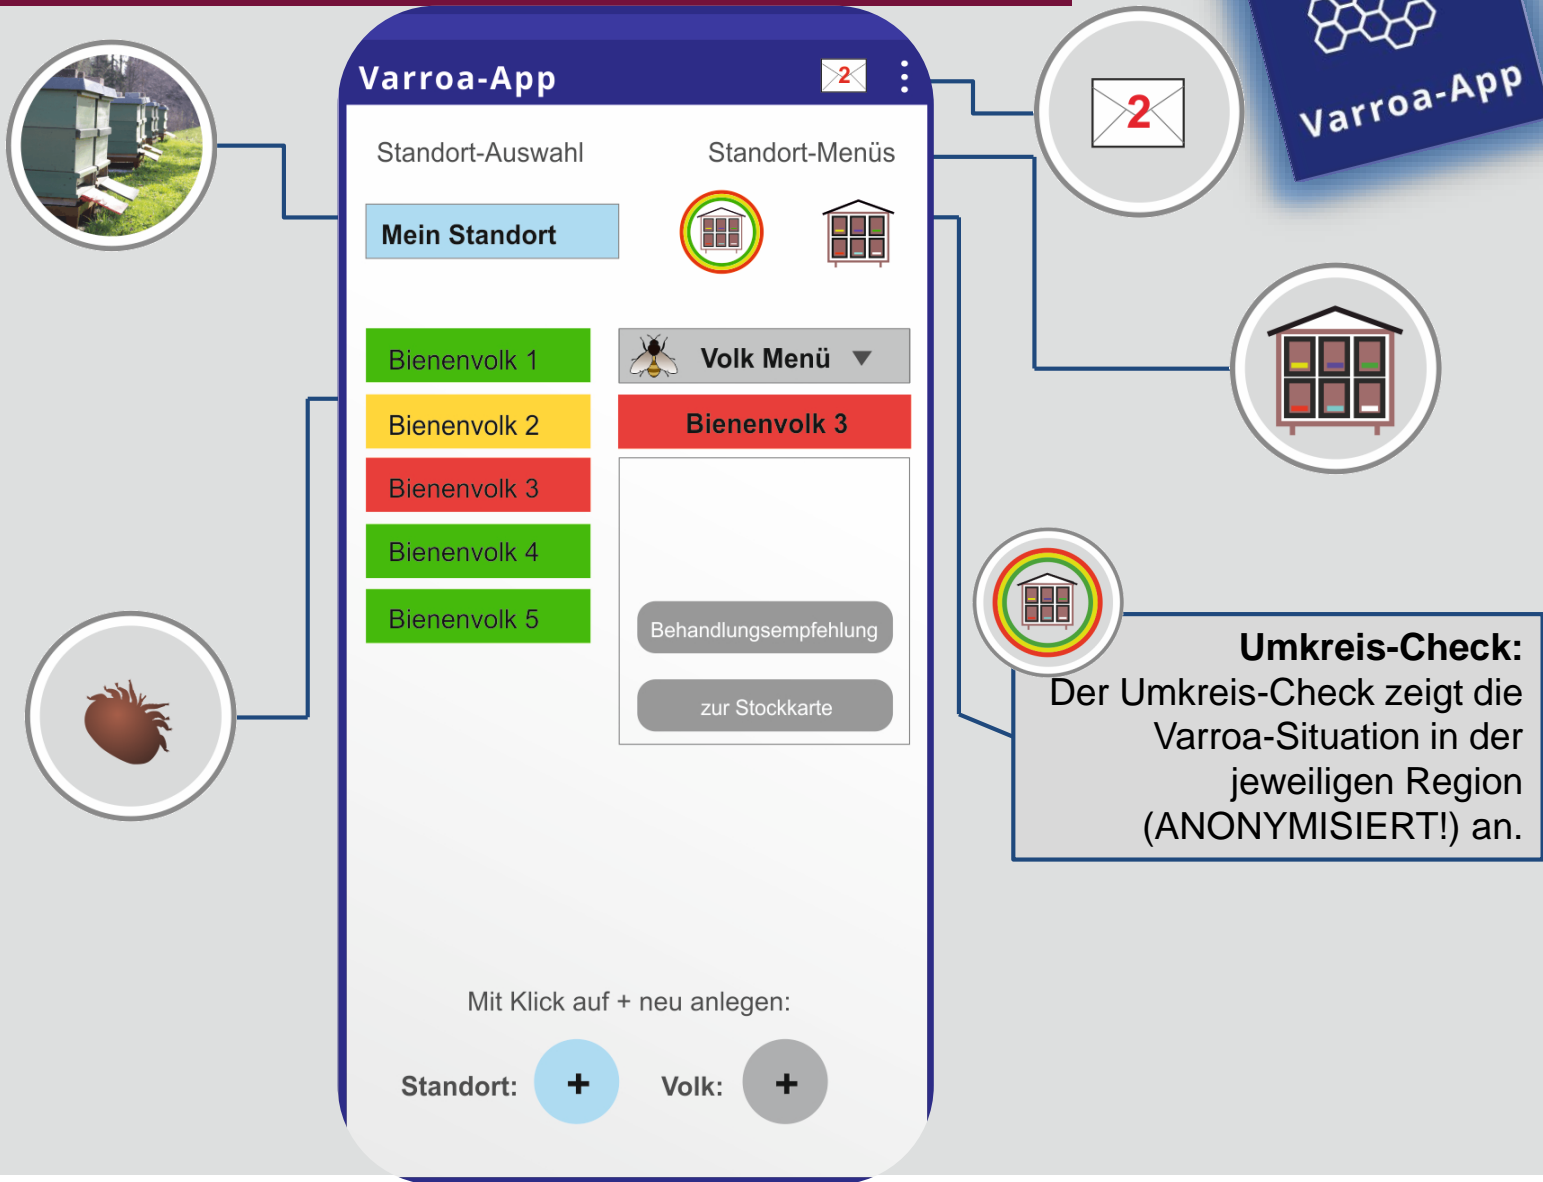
Varroa-App

2

Varroa-App

2

Standort-Auswahl

Standort-Menüs

Mein Standort

Bienenvolk 1

Volk Menü

Bienenvolk 2

Bienenvolk 3

Bienenvolk 3

Bienenvolk 4

Bienenvolk 5

Behandlungsempfehlung

zur Stockkarte

Umkreis-Check:
Der Umkreis-Check zeigt die Varroa-Situation in der jeweiligen Region (ANONYMISIERT!) an.

Mit Klick auf + neu anlegen:

Standort: +

Volk: +